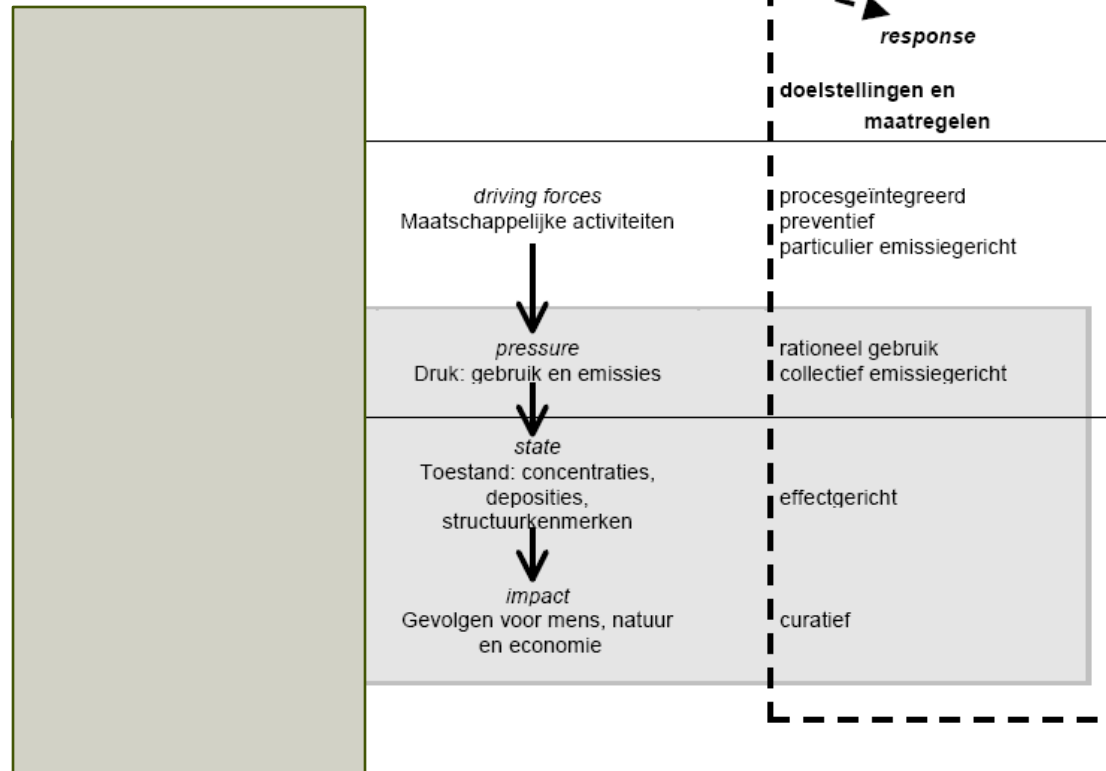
response

doelstellingen en maatregelen

driving forces
Maatschappelijke activiteiten

procesgeïntegreerd
preventief
particulier emissiegericht

pressure
Druk: gebruik en emissies

rationeel gebruik
collectief emissiegericht

state
Toestand: concentraties, deposities, structuurkenmerken

effectgericht

impact
Gevolgen voor mens, natuur en economie

curatief